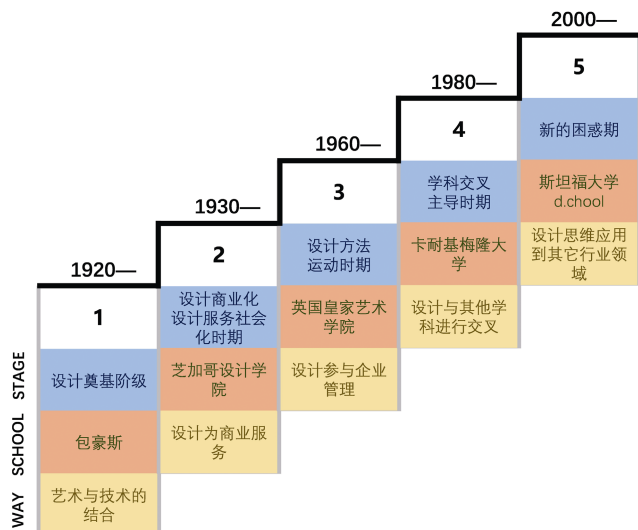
2000—
5
新的困惑期
斯坦福大学 d.chool
设计思维应用到其它行业领域

1980—
4
学科交叉主导时期
卡耐基梅隆大学
设计与其他学科进行交叉

1960—
3
设计方法运动时期
英国皇家艺术学院
设计参与企业管理

1930—
2
设计商业化设计服务社会化时期
芝加哥设计学院
设计为商业服务

1920—
1
设计奠基阶级
包豪斯
艺术与技术的结合

STAGE
SCHOOL
WAY